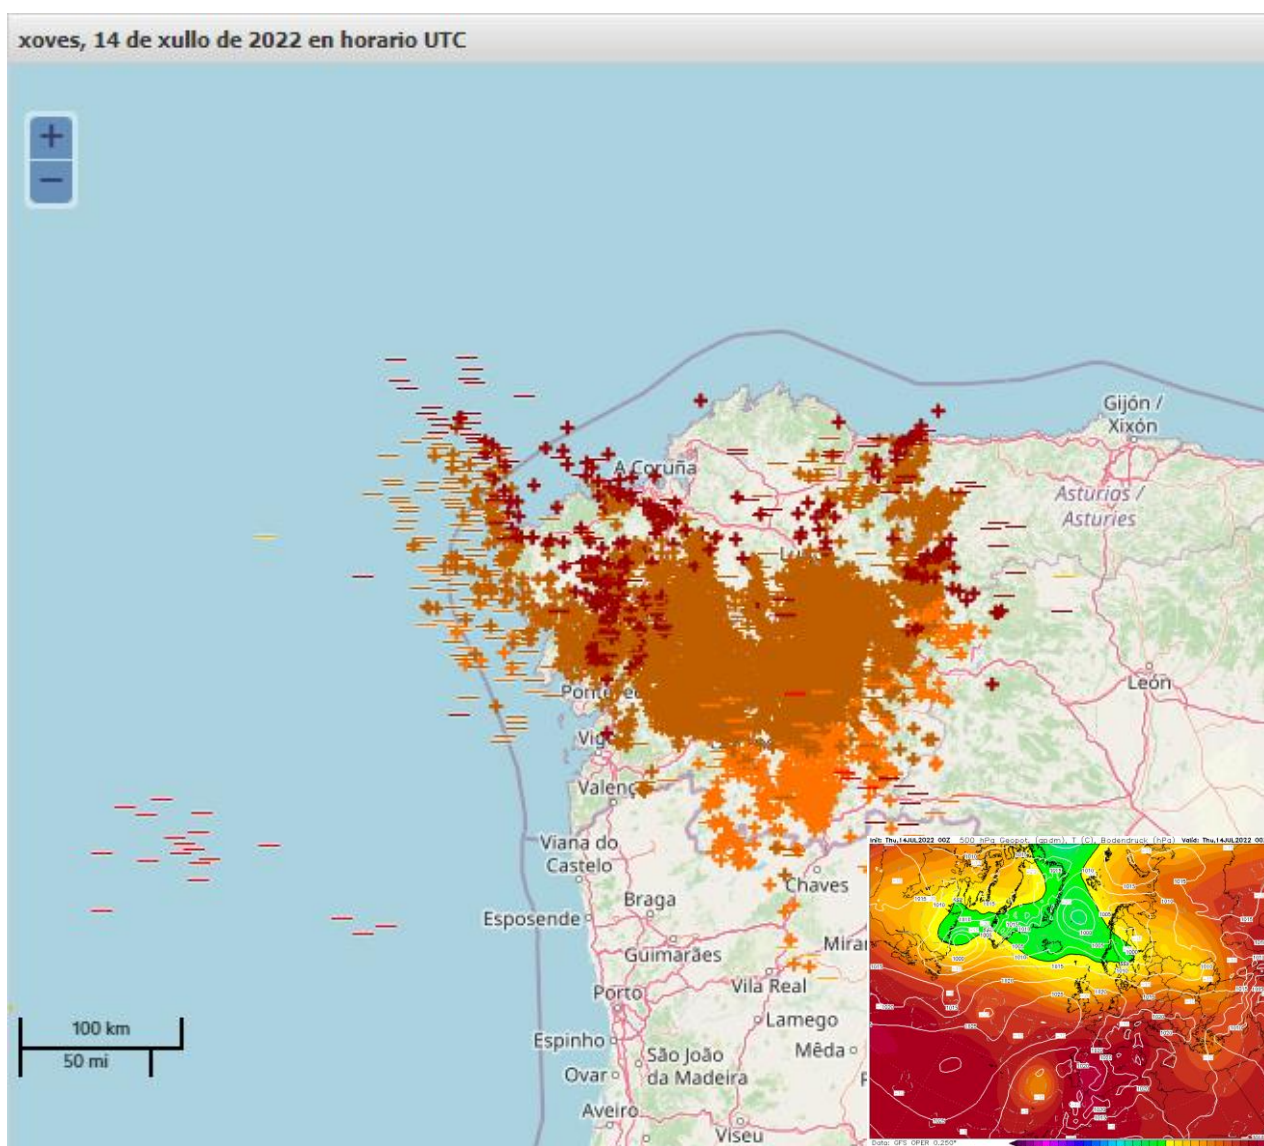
xoves, 14 de xullo de 2022 en horario UTC

+
−

Gijón / Xixón
A Coruña
Asturias / Asturies
León
Lu
Pontev
Vig
Valenç
Viana do Castelo
Braga
Esposende
Chaves
Guimarães
Mira
Porto
Vila Real
Lamego
Espinho
São João da Madeira
Mêda
Ovar
Aveiro
Viseu

100 km
50 mi

Init: Thu,14JUL2022 00Z 500 hPa Geopot. (gpdm), T (C), Bodendruck (hPa) Valid: Thu,14JUL2022 00
Data: GFS OPER 0.250°